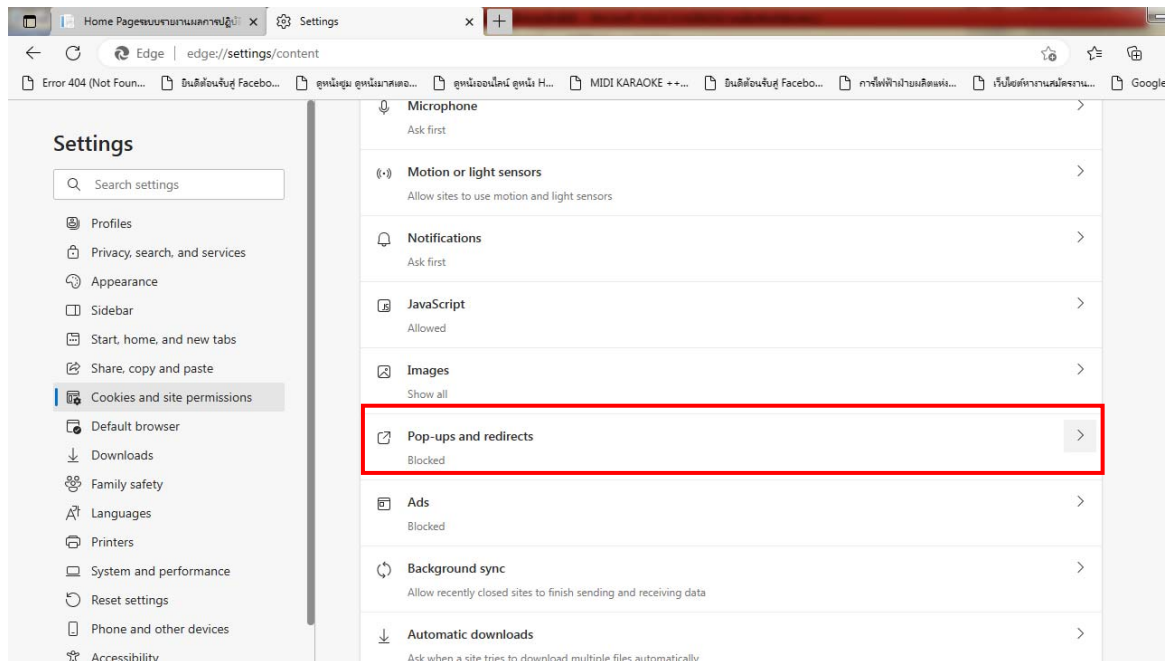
Home Pageระบบรายงานผลการปฏิบั ×
Settings ×
+

Edge | edge://settings/content

Error 404 (Not Foun... ยินดีต้อนรับสู่ Facebo... ดูหนังชูม ดูหนังมาสเตอ... ดูหนังออนไลน์ ดูหนัง H... MIDI KARAOKE ++... ยินดีต้อนรับสู่ Facebo... การไฟฟ้าฝ่ายผลิตแห่ง... เว็บไซต์หางานสมัครงาน... Google

Settings

Search settings

Profiles
Privacy, search, and services
Appearance
Sidebar
Start, home, and new tabs
Share, copy and paste
Cookies and site permissions
Default browser
Downloads
Family safety
Languages
Printers
System and performance
Reset settings
Phone and other devices
Accessibility

Microphone
Ask first

Motion or light sensors
Allow sites to use motion and light sensors

Notifications
Ask first

JavaScript
Allowed

Images
Show all

Pop-ups and redirects
Blocked

Ads
Blocked

Background sync
Allow recently closed sites to finish sending and receiving data

Automatic downloads
Ask when a site tries to download multiple files automatically